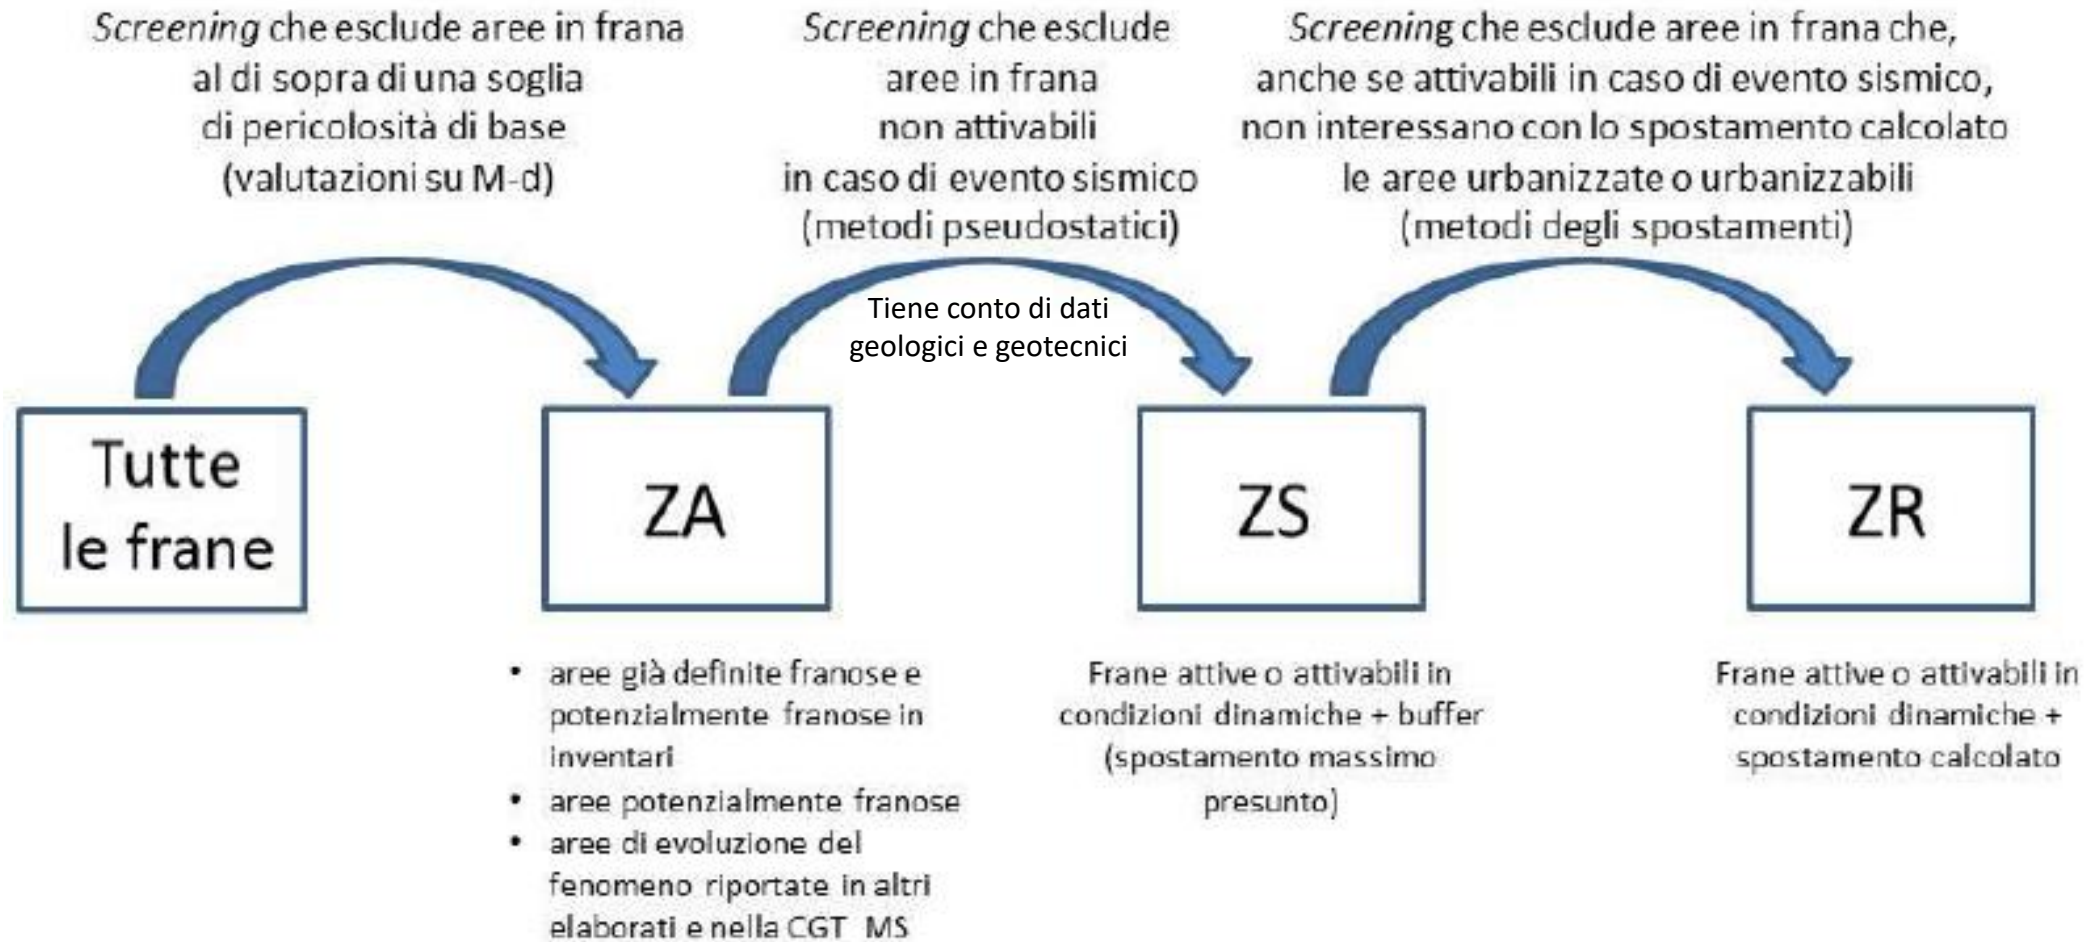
*Screening* che esclude aree in frana al di sopra di una soglia di pericolosità di base (valutazioni su M-d)

*Screening* che esclude aree in frana non attivabili in caso di evento sismico (metodi pseudostatici)

*Screening* che esclude aree in frana che, anche se attivabili in caso di evento sismico, non interessano con lo spostamento calcolato le aree urbanizzate o urbanizzabili (metodi degli spostamenti)

Tiene conto di dati geologici e geotecnici

Tutte le frane

ZA

ZS

ZR

- aree già definite franose e potenzialmente franose in inventari
- aree potenzialmente franose
- aree di evoluzione del fenomeno riportate in altri elaborati e nella CGT MS

Frane attive o attivabili in condizioni dinamiche + buffer (spostamento massimo presunto)

Frane attive o attivabili in condizioni dinamiche + spostamento calcolato